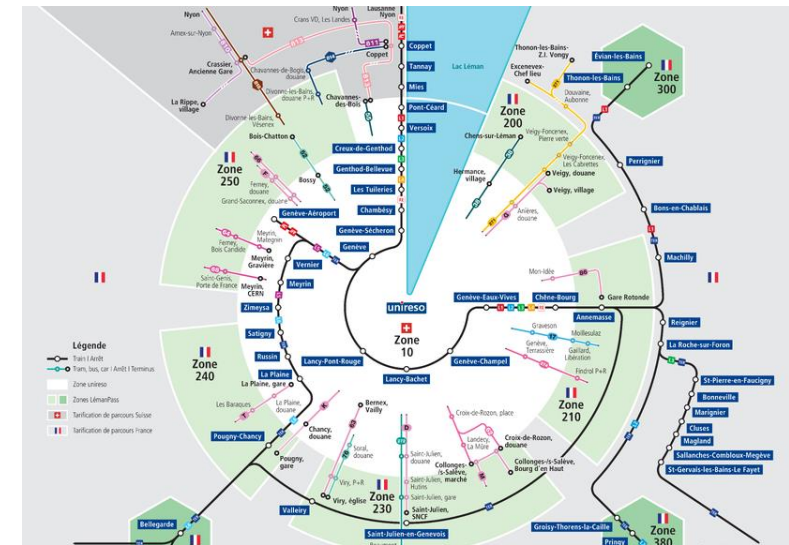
Nyon
Lausanne
Nyon
Crans VD, Les Landes
Arnex-sur-Nyon
Crassier, Ancienne Gare
Chavannes-de-Bois, douane
Coppet
Coppet
Tannay
Lac Léman
Thonon-les-Bains-Z.I. Vongy
Évian-les-Bains
Excenevex-Chef lieu
Thonon-les-Bains
Zone 300
Divonne-les-Bains, douane P+R
Chavannes-des-Bois
Mies
La Rippe, village
Divonne-les-Bains, Vésenex
Pont-Céard
Zone 200
Douvaine, Aubonne
Versoix
Bois-Chatton
Chens-sur-Léman
Veigy-Foncenex, Pierre verte
Perrignier
Creux-de-Genthod
Genthod-Bellevue
Veigy-Foncenex, Les Cabrettes
Zone 250
Hermance, village
Veigy, douane
Les Tuileries
Veigy, village
Bossy
Ferney, douane
Chambésy
Bons-en-Chablais
Grand-Saconnex, douane
Anières, douane
Genève-Aéroport
Genève-Sécheron
Machilly
Ferney, Bois Candide
Meyrin, Maisonnex
Genève
Meyrin, Gravière
Vernier
Mon-Idée
Saint-Genis, Porte de France
Meyrin, CERN
Meyrin
Gare Rotonde
unireso
Genève-Eaux-Vives
Chêne-Bourg
Zimeysa
Annemasse
Zone 10
Reignier
Satigny
Graveson
Moillesulaz
Légende
Train | Arrêt
Tram, bus, car | Arrêt | Terminus
Zone unireso
Zones LémanPass
Tarification de parcours Suisse
Tarification de parcours France
Genève, Terrassière
Gaillard, Libération
La Roche-sur-Foron
Russin
Lancy-Pont-Rouge
Genève-Champel
Zone 240
La Plaine
La Plaine, gare
Lancy-Bachet
Findrol P+R
St-Pierre-en-Faucigny
Bernex, Vailly
Zone 210
Bonneville
Les Baraques
Le Plaine, douane
Croix-de-Rozon, place
Marignier
Cluses
Pougny-Chancy
Chancy, douane
Landecy, La Mure
Croix-de-Rozon, douane
Magland
Soral, douane
Saint-Julien, douane
Collonges-s-Salève, marché
Collonges-s-Salève, Bourg d'en Haut
Sallanches-Combloux-Megève
Pougny, gare
Saint-Julien, Hutins
St-Gervais-les-Bains-Le Fayet
Viry, P+R
Zone 230
Saint-Julien, gare
Viry, église
Valleiry
Saint-Julien, SNCF
Saint-Julien-en-Genevois
Groisy-Thorens-la-Caille
Zone 380
Bellegarde
Pringy